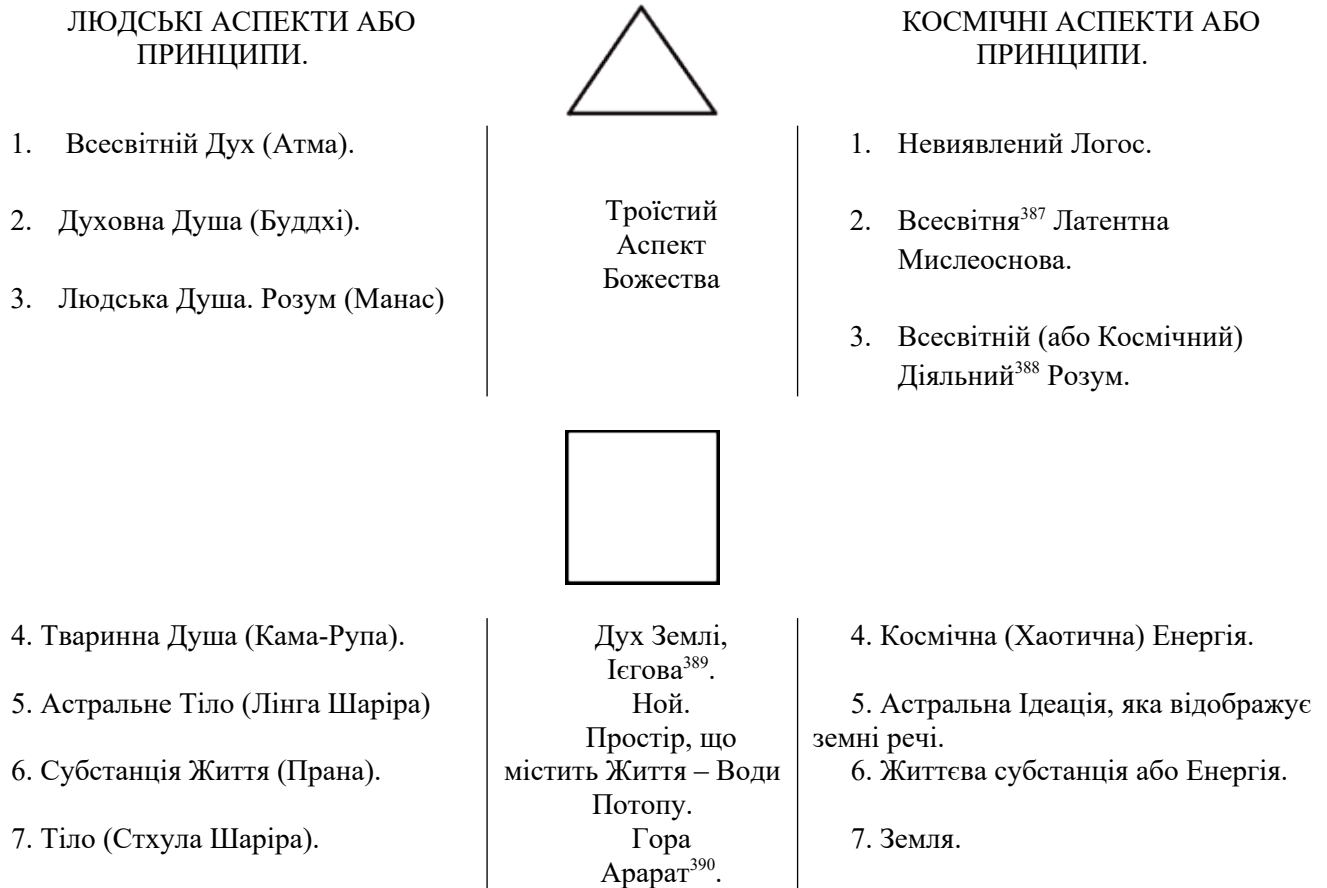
ЛЮДСЬКІ АСПЕКТИ АБО ПРИНЦИПИ.

КОСМІЧНІ АСПЕКТИ АБО ПРИНЦИПИ.

1. Всесвітній Дух (Атма).

2. Духовна Душа (Буддхі).

3. Людська Душа. Розум (Манас)

Троїстий Аспект Божества

1. Невиявлений Логос.

2. Всесвітня$^{387}$ Латентна Мислеоснова.

3. Всесвітній (або Космічний) Діяльний$^{388}$ Розум.

4. Тваринна Душа (Кама-Рупа).

5. Астральне Тіло (Лінга Шаріра)

6. Субстанція Життя (Прана).

7. Тіло (Стхула Шаріра).

Дух Землі, Ієгова$^{389}$. Ной. Простір, що містить Життя – Води Потопу. Гора Арарат$^{390}$.

4. Космічна (Хаотична) Енергія.

5. Астральна Ідеація, яка відображує земні речі.

6. Життєва субстанція або Енергія.

7. Земля.